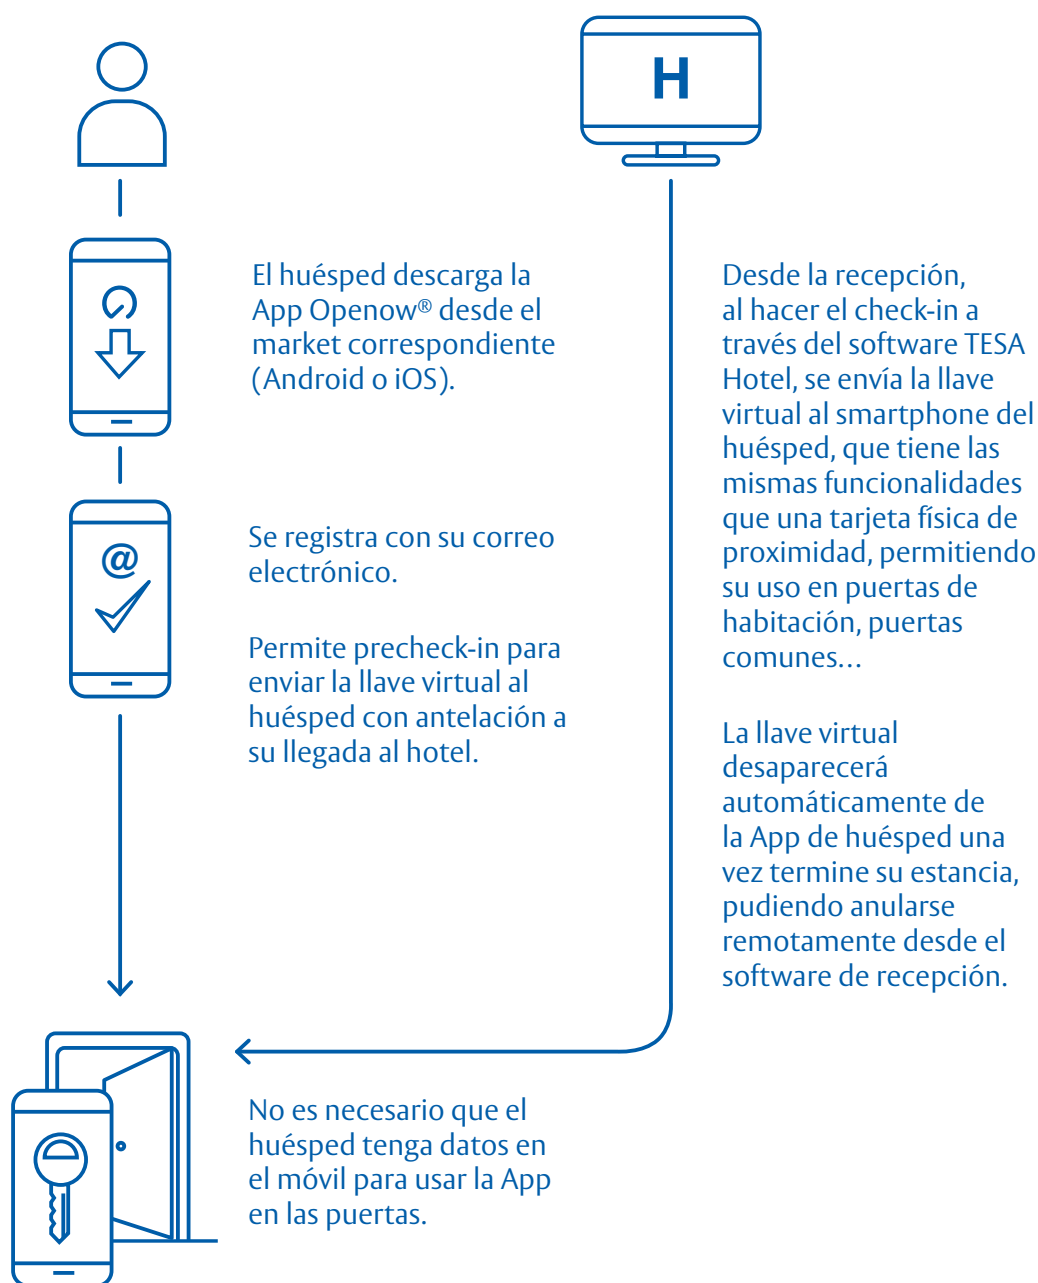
H

El huésped descarga la App Openow® desde el market correspondiente (Android o iOS).

Desde la recepción, al hacer el check-in a través del software TESA Hotel, se envía la llave virtual al smartphone del huésped, que tiene las mismas funcionalidades que una tarjeta física de proximidad, permitiendo su uso en puertas de habitación, puertas comunes...

@

Se registra con su correo electrónico.

Permite precheck-in para enviar la llave virtual al huésped con antelación a su llegada al hotel.

La llave virtual desaparecerá automáticamente de la App de huésped una vez termine su estancia, pudiendo anularse remotamente desde el software de recepción.

No es necesario que el huésped tenga datos en el móvil para usar la App en las puertas.